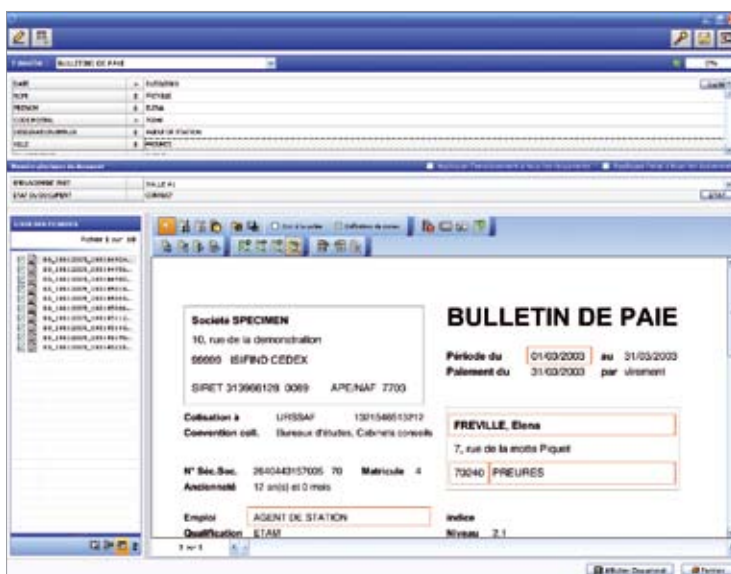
BULLETIN DE PAIE

Société SPECIMEN
10, rue de la demonstration
99999 ISIFIND CEDEX

SIRET 313966128 0069 APE/NAF 7703

BULLETIN DE PAIE

Période du 01/03/2003 au 31/03/2003
Paiement du 31/03/2003 par virement

Cotisation à URSSAF 1301546513212
Convention coll. Bureaux d'études, Cabinets conseils

FREVILLE, Elena
7, rue de la motte Piquet
70240 PREURES

N° Séc.Soc. 26404431157005 70 Matricule 4
Ancienneté 17 an(s) et 0 mois

Emploi AGENT DE STATION
Qualification ETAM

Indice
Niveau 2.1

1 sur 1